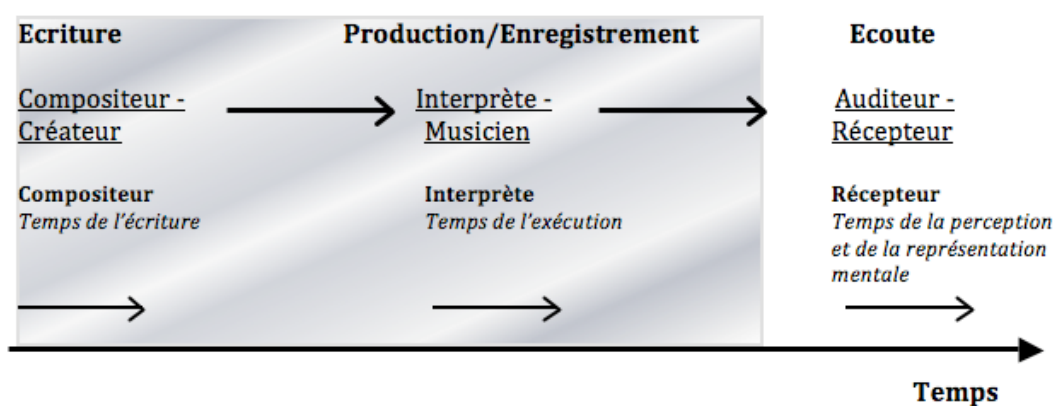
Ecriture

Compositeur - Créateur

Compositeur
*Temps de l'écriture*

Production/Enregistrement

Interprète - Musicien

Interprète
*Temps de l'exécution*

Ecoute

Auditeur - Récepteur

Récepteur
*Temps de la perception et de la représentation mentale*

Temps